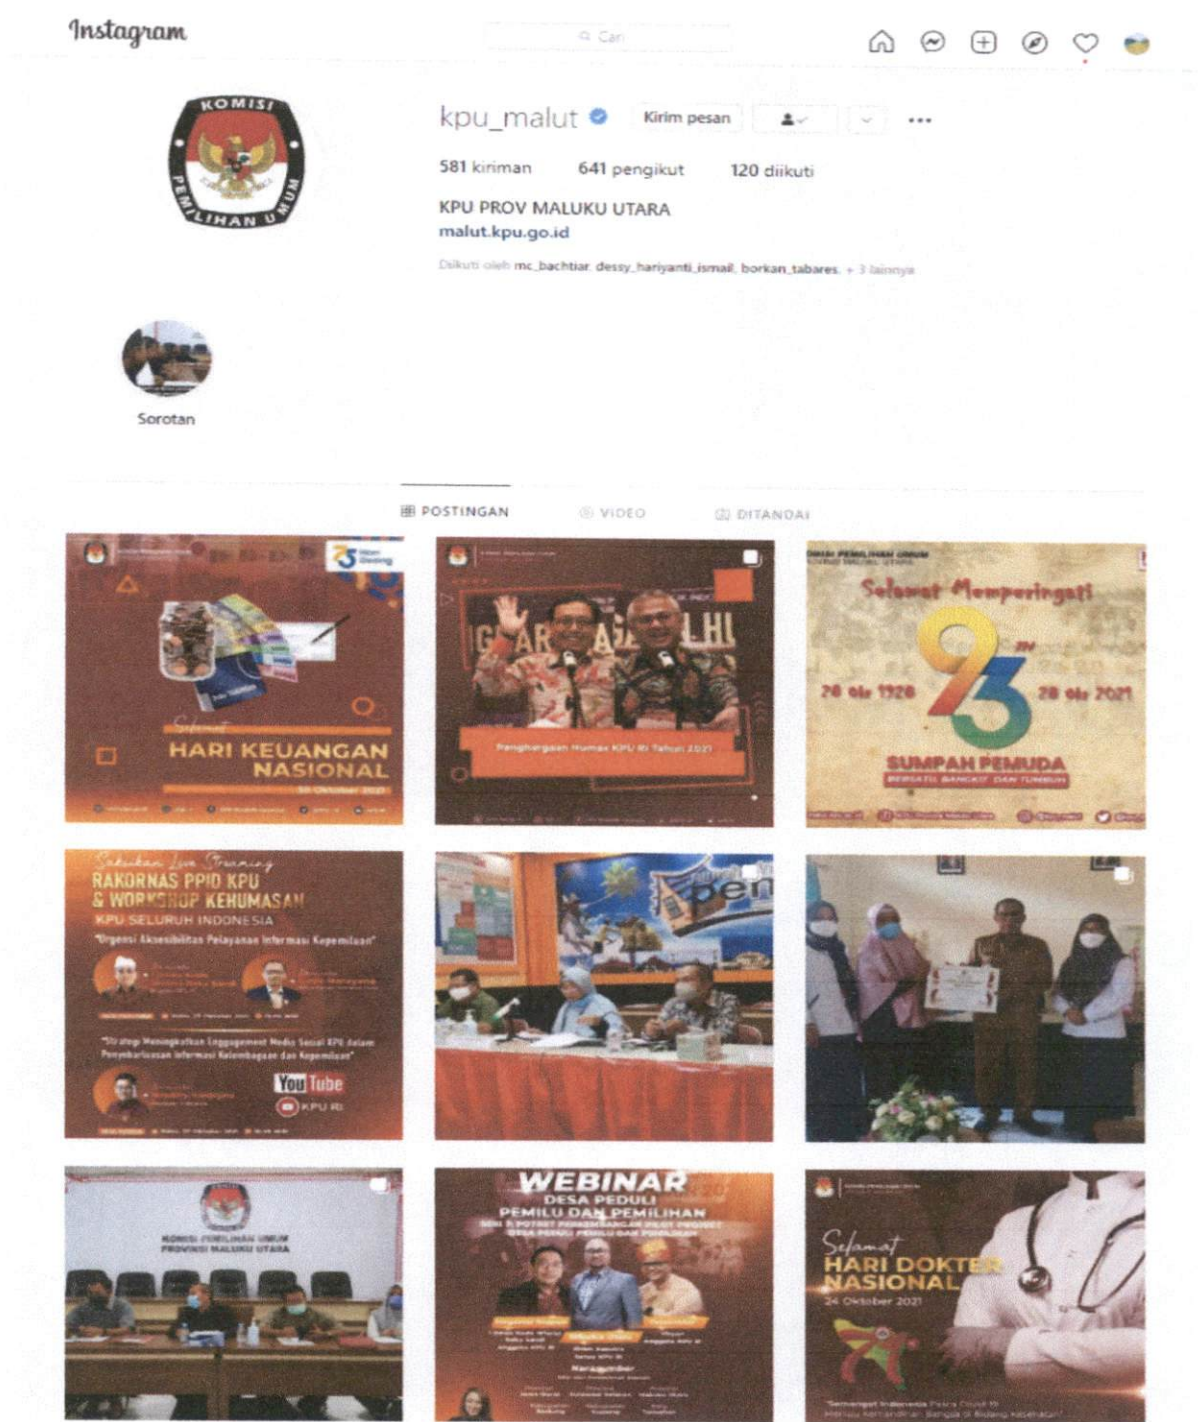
Instagram

Cari

KOMISI PEMILIHAN UMUM

kpu_malut

Kirim pesan

581 kiriman 641 pengikut 120 diikuti

KPU PROV MALUKU UTARA
malut.kpu.go.id

Diikuti oleh mc_bachtiar, dessy_hariyanti_ismail, borkan_tabares, + 3 lainnya

Sorotan

POSTINGAN VIDEO DITANDAI

Selamat HARI KEUANGAN NASIONAL 30 Oktober 2021

Penghargaan Humas KPU RI Tahun 2021

Selamat Memperingati 93 28 Okt 1928 28 Okt 2021 SUMPAH PEMUDA BERSATU BANGKIT DAN TUMBUH

Saksikan Live Streaming RAKORNAS PPID KPU & WORKSHOP KEHUMASAN KPU SELURUH INDONESIA

"Urgensi Aksesibilitas Pelayanan Informasi Kepemiluan"

"Strategi Meningkatkan Engagement Media Sosial KPU dalam Penyebarluasan Informasi Kelembagaan dan Kepemiluan"

YouTube KPU RI

KOMISI PEMILIHAN UMUM PROVINSI MALUKU UTARA

WEBINAR DESA PEDULI PEMILU DAN PEMILIHAN

Narasumber

Selamat HARI DOKTER NASIONAL 24 Oktober 2021